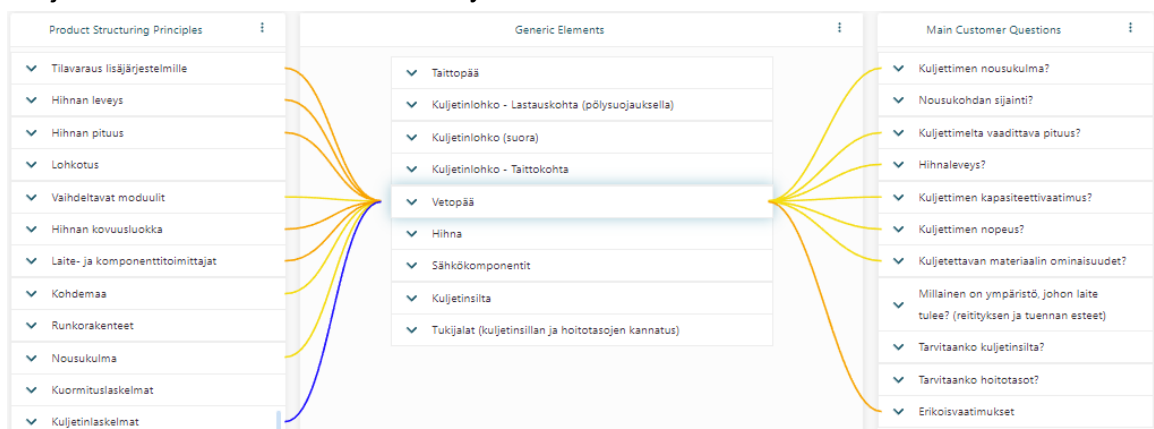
Product Structuring Principles

Tilavaraus lisäjärjestelmille
Hihnan leveys
Hihnan pituus
Lohkotus
Vaihdeltavat moduulit
Hihnan kovuusluokka
Laite- ja komponenttitoimittajat
Kohdemaa
Runkorakenteet
Nousukulma
Kuormituslaskelmat
Kuljetinlaskelmat

Generic Elements

Taittopää
Kuljetinlohko - Lastauskohta (pölysuojauksella)
Kuljetinlohko (suora)
Kuljetinlohko - Taittokohta
Vetopää
Hihna
Sähkökomponentit
Kuljetinsilta
Tukijalat (kuljetinsillan ja hoitotasojen kannatus)

Main Customer Questions

Kuljettimen nousukulma?
Nousukohdan sijainti?
Kuljettimelta vaadittava pituus?
Hihnaleveys?
Kuljettimen kapasiteettivaatimus?
Kuljettimen nopeus?
Kuljetettavan materiaalin ominaisuudet?
Millainen on ympäristö, johon laite tulee? (reitityksen ja tuennan esteet)
Tarvitaanko kuljetinsilta?
Tarvitaanko hoitotasot?
Erikoisvaatimukset